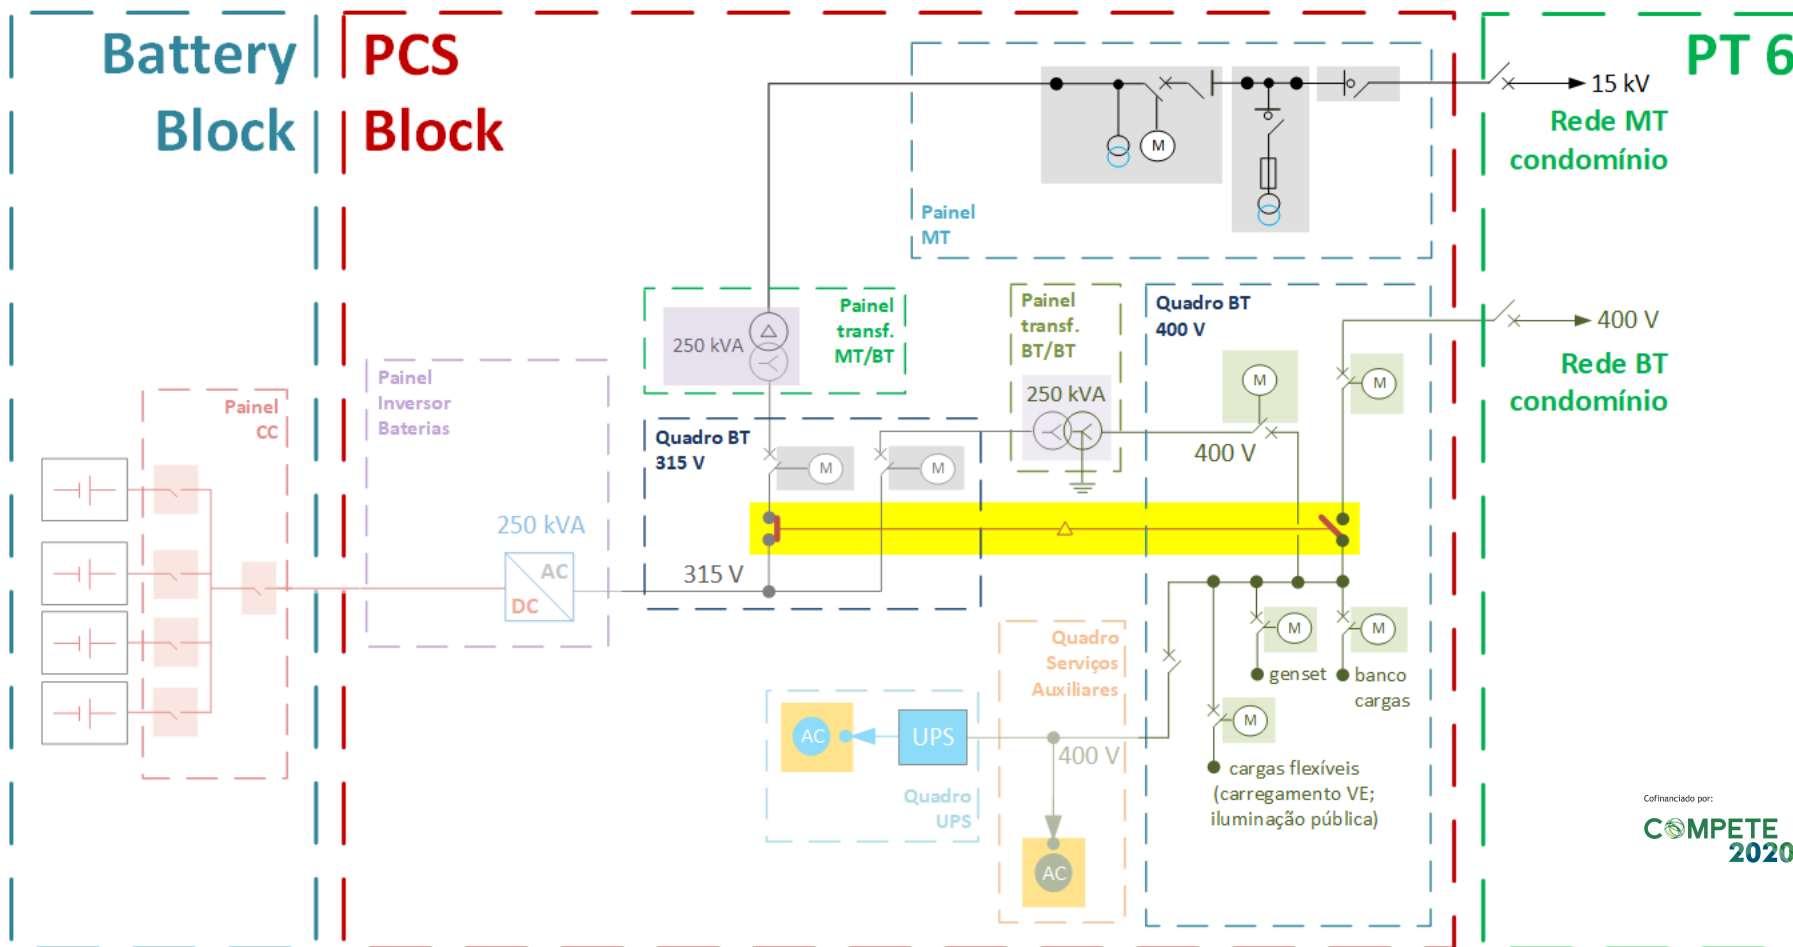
Battery Block

PCS Block

PT 6

15 kV

Rede MT condomínio

Painel MT

M

250 kVA

Painel transf. MT/BT

Painel transf. BT/BT

250 kVA

Quadro BT 400 V

400 V

Rede BT condomínio

M

M

400 V

Painel CC

Painel Inversor Baterias

250 kVA

AC

DC

Quadro BT 315 V

M

M

315 V

Quadro Serviços Auxiliares

M

M

genset

banco cargas

M

cargas flexíveis (carregamento VE; iluminação pública)

AC

UPS

400 V

Quadro UPS

AC

Cofinanciado por:

COMPETE 2020